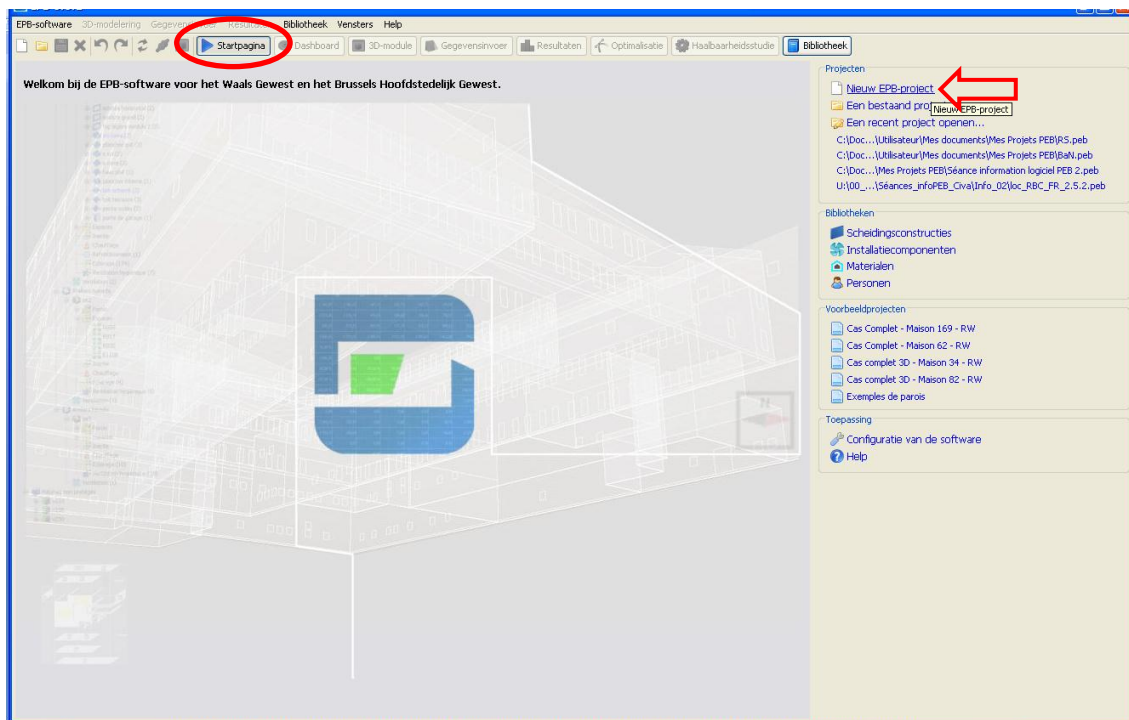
EPB-software 3D-modelering Gegevens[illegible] Result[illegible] Bibliotheek Vensters Help

Startpagina Dashboard 3D-module Gegevensinvoer Resultaten Optimalisatie Haalbaarheidsstudie Bibliotheek

Welkom bij de EPB-software voor het Waals Gewest en het Brussels Hoofdstedelijk Gewest.

Projecten
Nieuw EPB-project
Een bestaand pro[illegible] Nieuw EPB-project
Een recent project openen...
C:\Doc...\Utilisateur\Mes documents\Mes Projets PEB\RS.peb
C:\Doc...\Utilisateur\Mes documents\Mes Projets PEB\BaN.peb
C:\Doc...\Mes Projets PEB\Séance information logiciel PEB 2.peb
U:\00_...\Séances_infoPEB_Civa\Info_02\loc_RBC_FR_2.5.2.peb

Bibliotheken
Scheidingsconstructies
Installatiecomponenten
Materialen
Personen

Voorbeeldprojecten
Cas Complet - Maison 169 - RW
Cas Complet - Maison 62 - RW
Cas complet 3D - Maison 34 - RW
Cas complet 3D - Maison 82 - RW
Exemples de parois

Toepassing
Configuratie van de software
Help